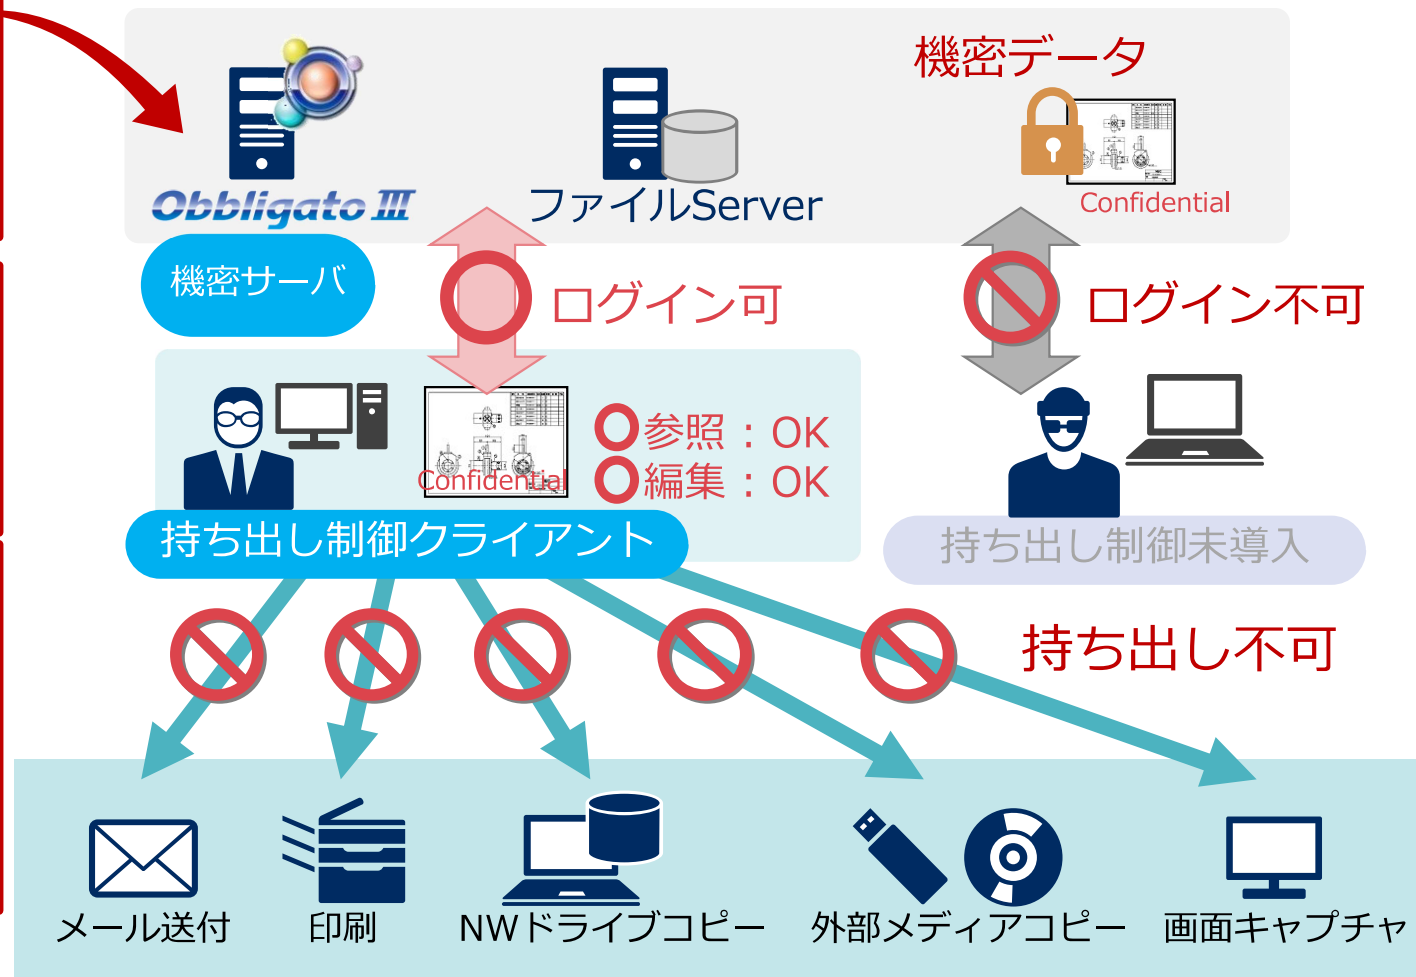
機密データ

Obbligato III

ファイルServer

Confidential

機密サーバ

ログイン可

ログイン不可

Confidential

参照：OK
編集：OK

持ち出し制御クライアント

持ち出し制御未導入

持ち出し不可

メール送付

印刷

NWドライブコピー

外部メディアコピー

画面キャプチャ